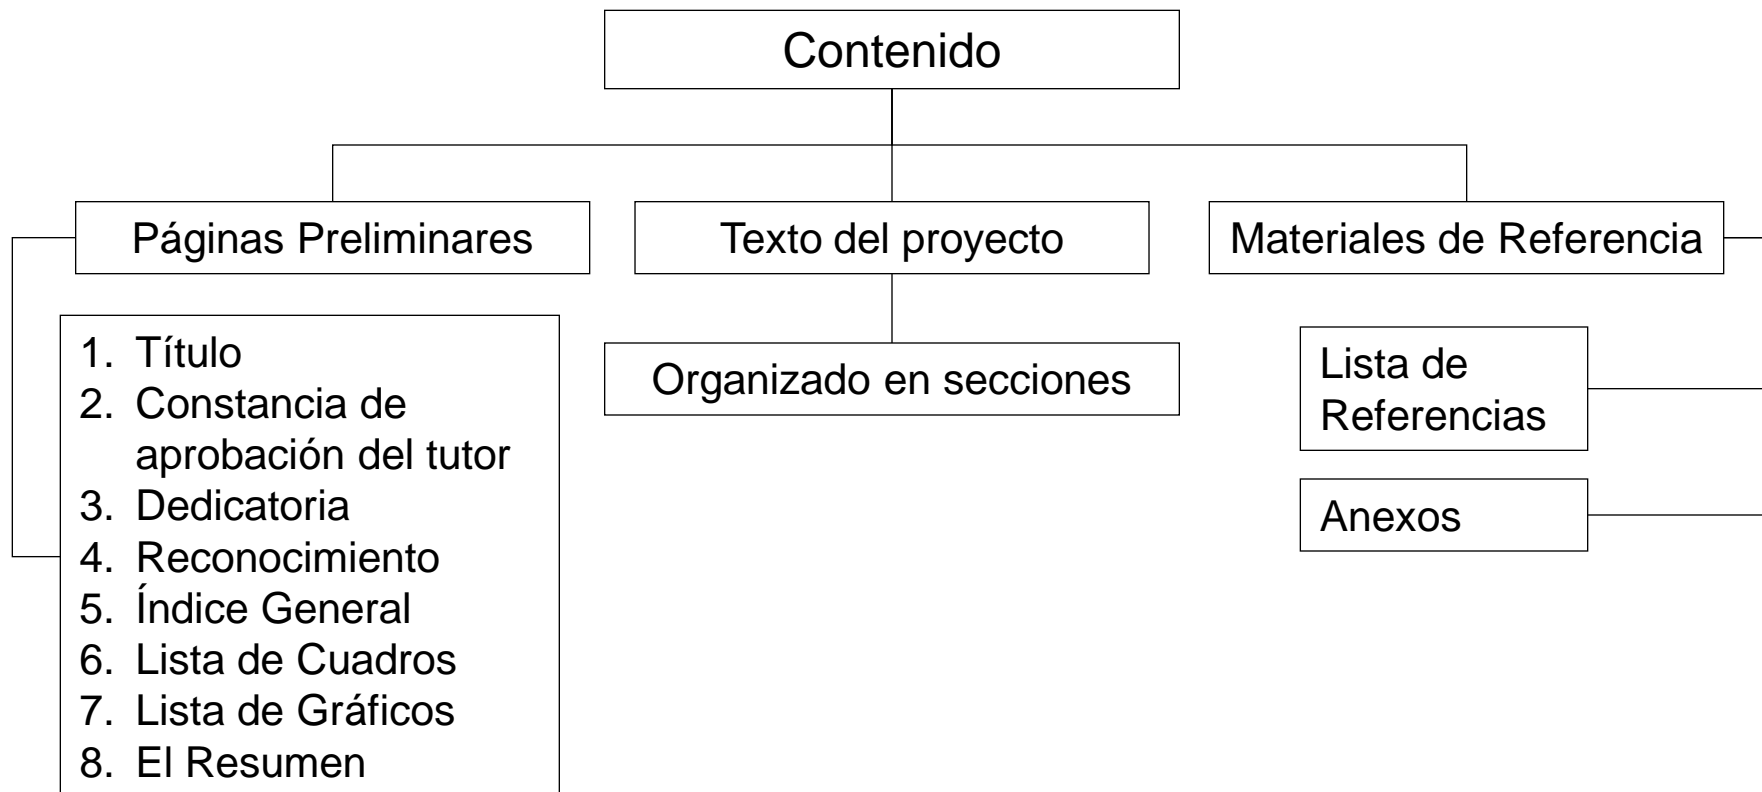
Contenido

Páginas Preliminares

Texto del proyecto

Materiales de Referencia

1. Título
2. Constancia de aprobación del tutor
3. Dedicatoria
4. Reconocimiento
5. Índice General
6. Lista de Cuadros
7. Lista de Gráficos
8. El Resumen

Organizado en secciones

Lista de Referencias

Anexos